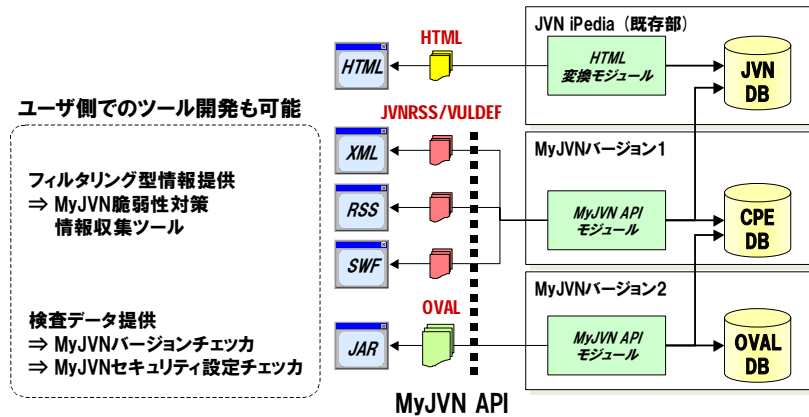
ユーザ側でのツール開発も可能

フィルタリング型情報提供
⇒ MyJVN脆弱性対策情報収集ツール

検査データ提供
⇒ MyJVNバージョンチェッカ
⇒ MyJVNセキュリティ設定チェッカ

HTML

HTML

JVNRSS/VULDEF

XML

RSS

SWF

OVAL

JAR

MyJVN API

JVN iPedia（既存部）

HTML 変換モジュール

JVN DB

MyJVNバージョン1

MyJVN API モジュール

CPE DB

MyJVNバージョン2

MyJVN API モジュール

OVAL DB